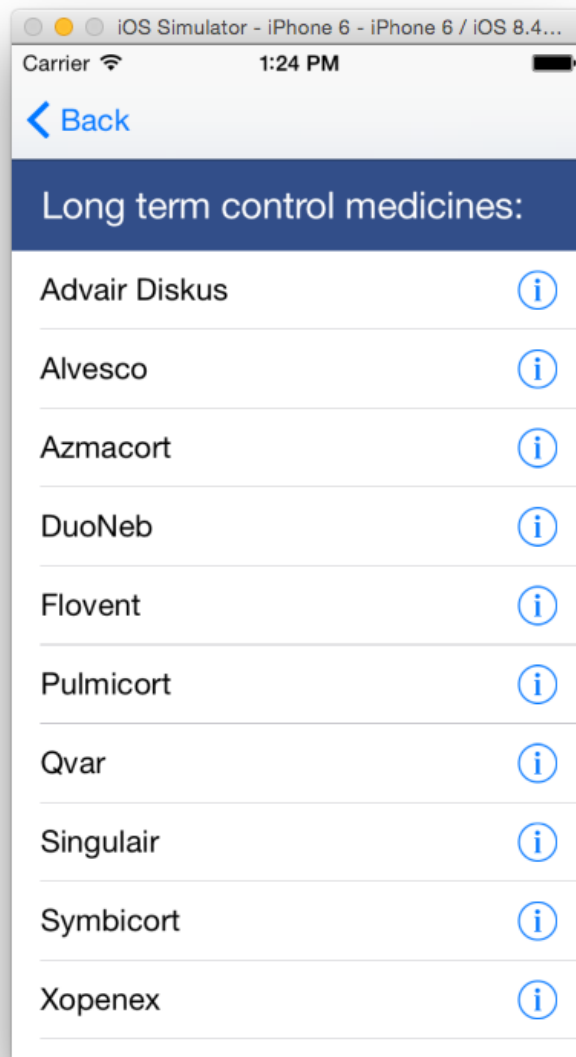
iOS Simulator - iPhone 6 - iPhone 6 / iOS 8.4...

Carrier 1:24 PM

Back

Long term control medicines:

Advair Diskus

Alvesco

Azmacort

DuoNeb

Flovent

Pulmicort

Qvar

Singulair

Symbicort

Xopenex